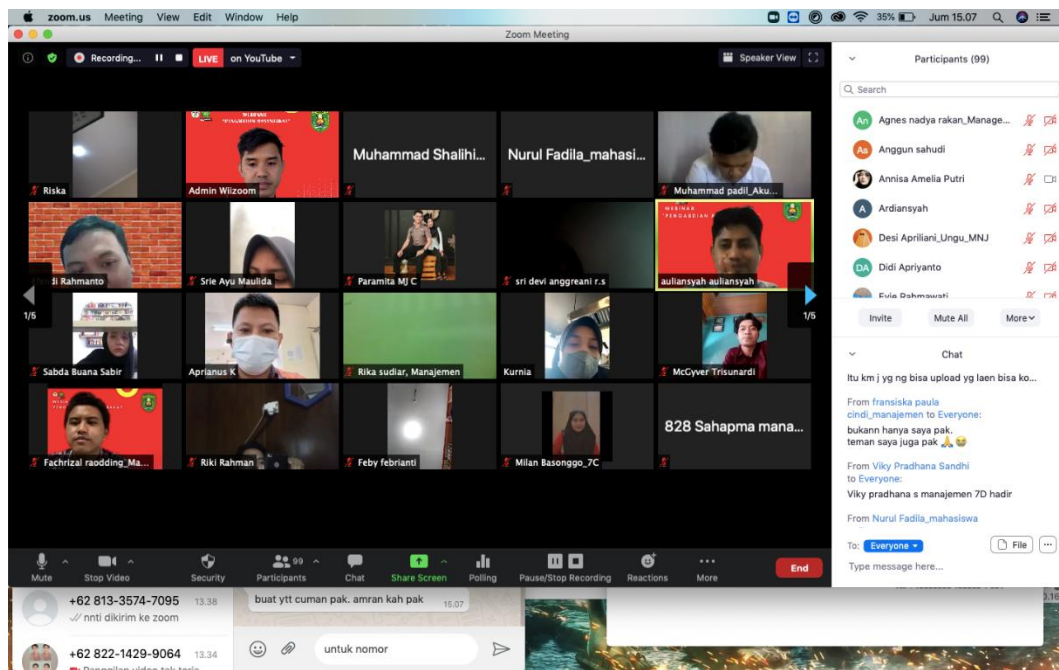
zoom.us Meeting View Edit Window Help

35% Jum 15.07

Zoom Meeting

Recording... LIVE on YouTube

Speaker View

Riska

Admin Wiizoom

Muhammad Shalihi...

Nurul Fadila_mahasi...

Muhammad padil_Aku...

di Rahmanto

Srie Ayu Maulida

Paramita MJ C

sri devi anggreani r.s

auliansyah auliansyah

1/5

1/5

Sabda Buana Sabir

Aprianus K

Rika sudiar, Manajemen

Kurnia

McGyver Trisunardi

Fachrizal raodding_Ma...

Riki Rahman

Feby febrianti

Milan Basonggo_7C

828 Sahapma mana...

Mute

Stop Video

Security

99

Participants

Chat

Share Screen

Polling

Pause/Stop Recording

Reactions

More

End

Participants (99)

Search

Agnes nadya rakan_Manage...

Anggun sahudi

Annisa Amelia Putri

Ardiansyah

Desi Apriliani_Ungu_MNJ

Didi Apriyanto

Evie Rahmawati

Invite

Mute All

More

Chat

Itu km j yg ng bisa upload yg laen bisa ko...

From fransiska paula cindi_manajemen to Everyone:

bukann hanya saya pak.
teman saya juga pak 🙏😆

From Viky Pradhana Sandhi to Everyone:

Viky pradhana s manajemen 7D hadir

From Nurul Fadila_mahasiswa

To: Everyone

File

Type message here...

+62 813-3574-7095 13.38

nnti dikirim ke zoom

buat ytt cuman pak. amran kah pak 15.07

+62 822-1429-9064 13.34

Panggilan video tak terja

untuk nomor